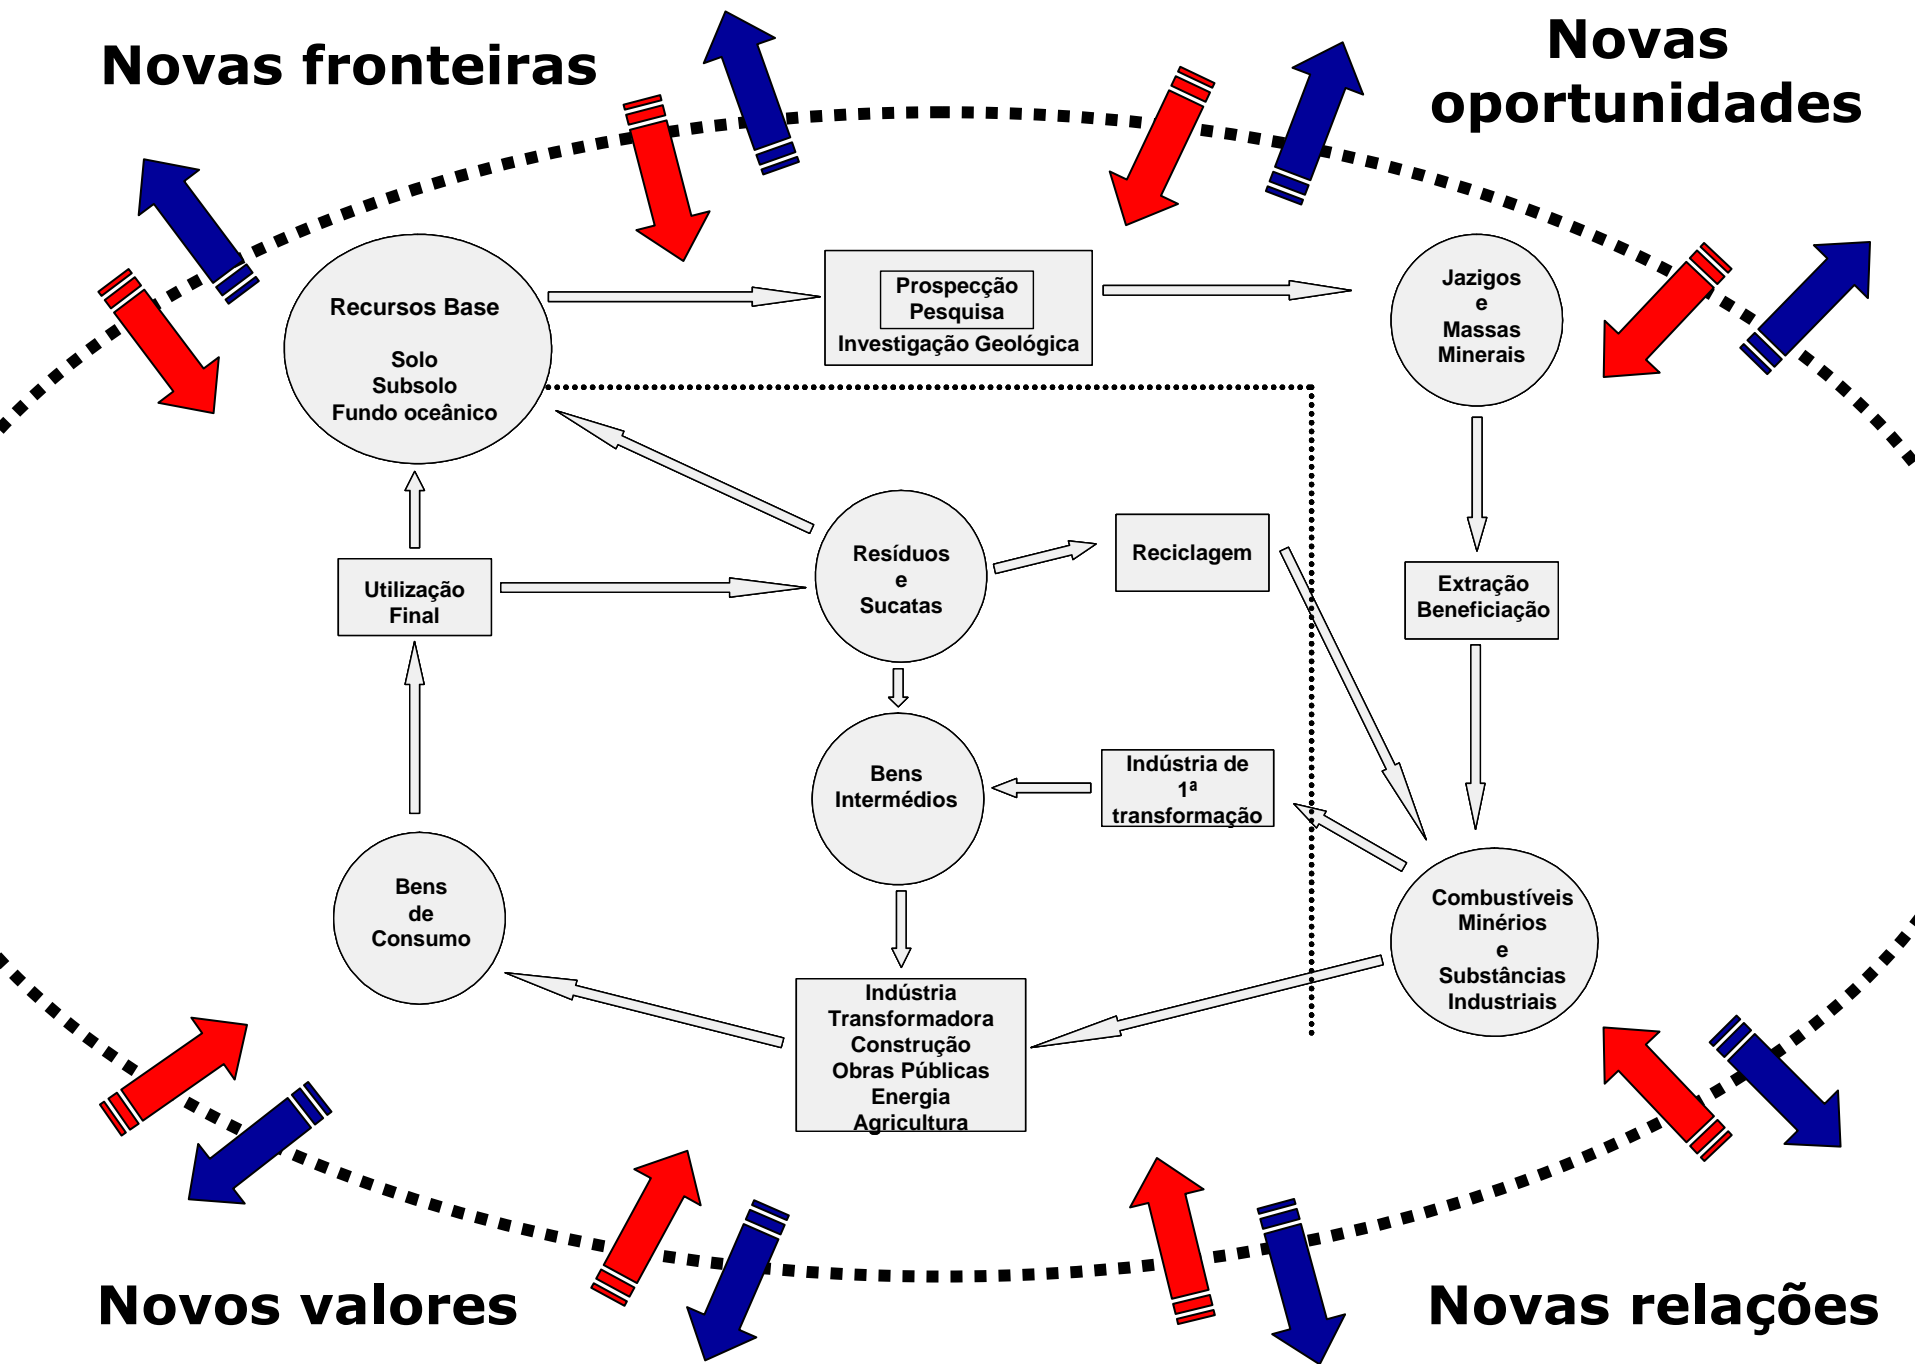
Novas fronteiras

Novas oportunidades

Recursos Base

Solo
Subsolo
Fundo oceânico

Prospecção
Pesquisa
Investigação Geológica

Jazigos
e
Massas
Minerais

Resíduos
e
Sucatas

Reciclagem

Utilização
Final

Extração
Beneficiação

Bens
Intermédios

Indústria de
1ª
transformação

Bens
de
Consumo

Combustíveis
Minérios
e
Substâncias
Industriais

Indústria
Transformadora
Construção
Obras Públicas
Energia
Agricultura

Novos valores

Novas relações